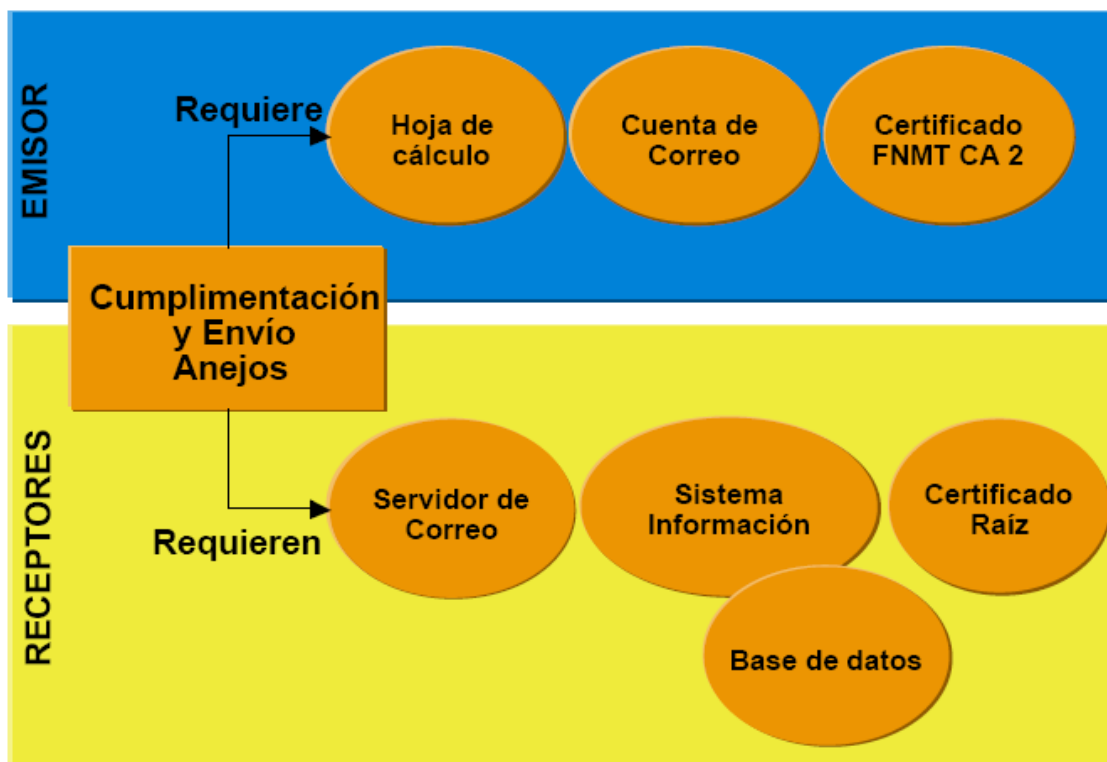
EMISOR

Requiere

Hoja de cálculo

Cuenta de Correo

Certificado FNMT CA 2

Cumplimentación y Envío Anejos

RECEPTORES

Requieren

Servidor de Correo

Sistema Información

Certificado Raíz

Base de datos